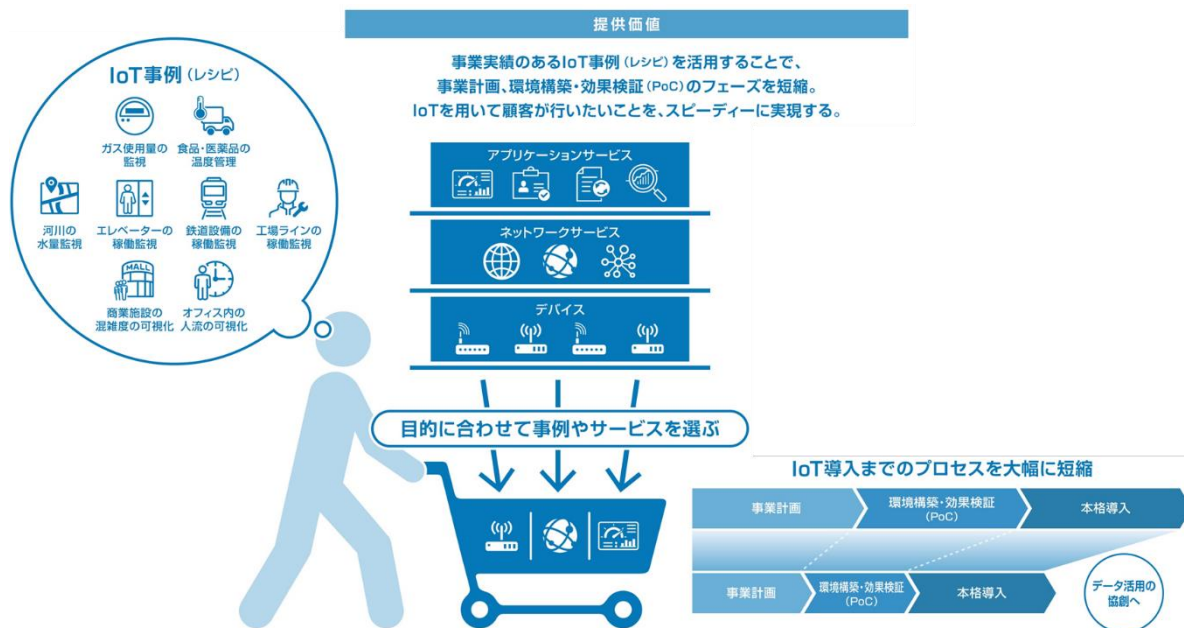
提供価値

事業実績のあるIoT事例（レシピ）を活用することで、事業計画、環境構築・効果検証（PoC）のフェーズを短縮。IoTを用いて顧客が行いたいことを、スピーディーに実現する。

IoT事例（レシピ）

ガス使用量の監視

食品・医薬品の温度管理

河川の水量監視

エレベーターの稼働監視

鉄道設備の稼働監視

工場ラインの稼働監視

MALL

商業施設の混雑度の可視化

オフィス内の人流の可視化

アプリケーションサービス

ネットワークサービス

デバイス

目的に合わせて事例やサービスを選ぶ

IoT導入までのプロセスを大幅に短縮

事業計画

環境構築・効果検証（PoC）

本格導入

事業計画

環境構築・効果検証（PoC）

本格導入

データ活用の協創へ